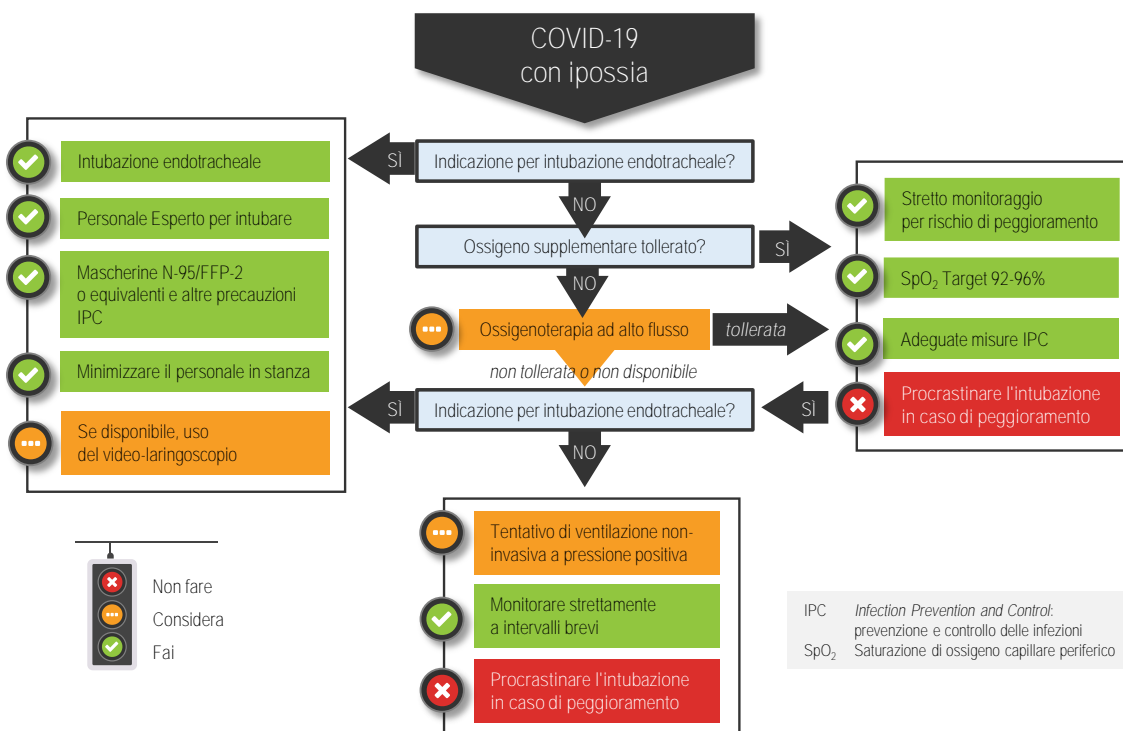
COVID-19
con ipossia

SÌ

Indicazione per intubazione endotracheale?

Intubazione endotracheale

Personale Esperto per intubare

Mascherine N-95/FFP-2 o equivalenti e altre precauzioni IPC

Minimizzare il personale in stanza

Se disponibile, uso del video-laringoscopio

NO

Ossigeno supplementare tollerato?

SÌ

Stretto monitoraggio per rischio di peggioramento

$SpO_2$ Target 92-96%

NO

Ossigenoterapia ad alto flusso

tollerata

Adeguate misure IPC

non tollerata o non disponibile

SÌ

Indicazione per intubazione endotracheale?

SÌ

Procrastinare l'intubazione in caso di peggioramento

NO

Tentativo di ventilazione non-invasiva a pressione positiva

Monitorare strettamente a intervalli brevi

Procrastinare l'intubazione in caso di peggioramento

Non fare
Considera
Fai

IPC Infection Prevention and Control: prevenzione e controllo delle infezioni
$SpO_2$ Saturazione di ossigeno capillare periferico